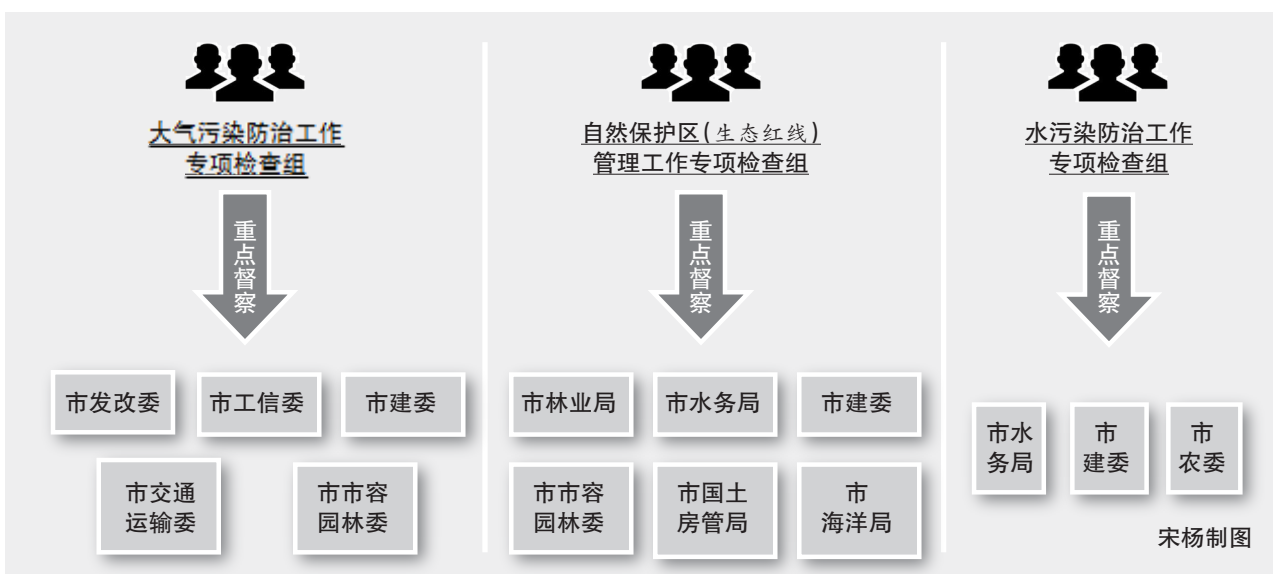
大气污染防治工作专项检查组

重点督察

市发改委
市工信委
市建委
市交通运输委
市市容园林委

自然保护区(生态红线)管理工作专项检查组

重点督察

市林业局
市水务局
市建委
市市容园林委
市国土房管局
市海洋局

水污染防治工作专项检查组

重点督察

市水务局
市建委
市农委

宋杨制图